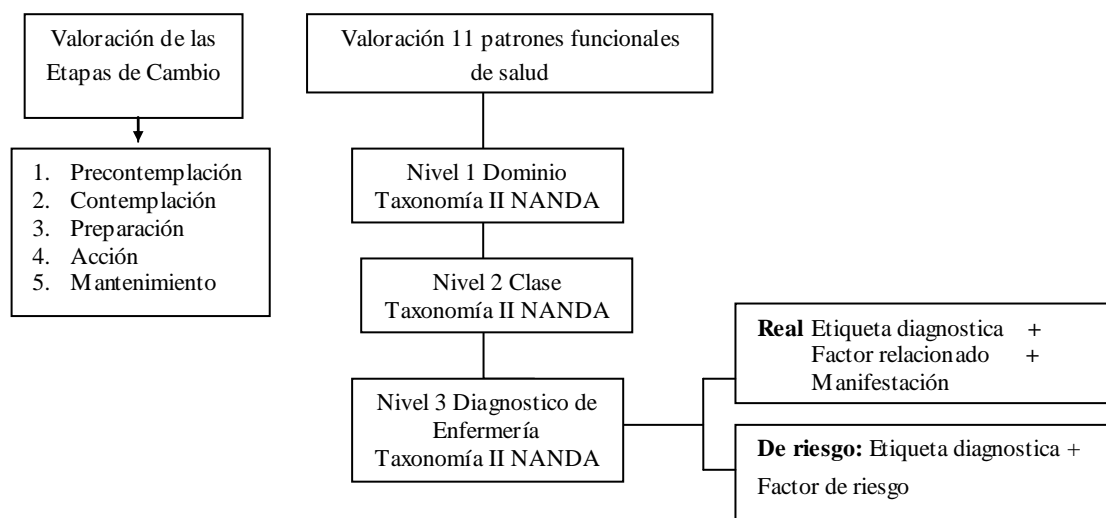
Valoración de las Etapas de Cambio

1. Precontemplación
2. Contemplación
3. Preparación
4. Acción
5. Mantenimiento

Valoración 11 patrones funcionales de salud

Nivel 1 Dominio
Taxonomía II NANDA

Nivel 2 Clase
Taxonomía II NANDA

Nivel 3 Diagnostico de Enfermería
Taxonomía II NANDA

**Real** Etiqueta diagnostica +
Factor relacionado +
Manifestación

**De riesgo:** Etiqueta diagnostica +
Factor de riesgo